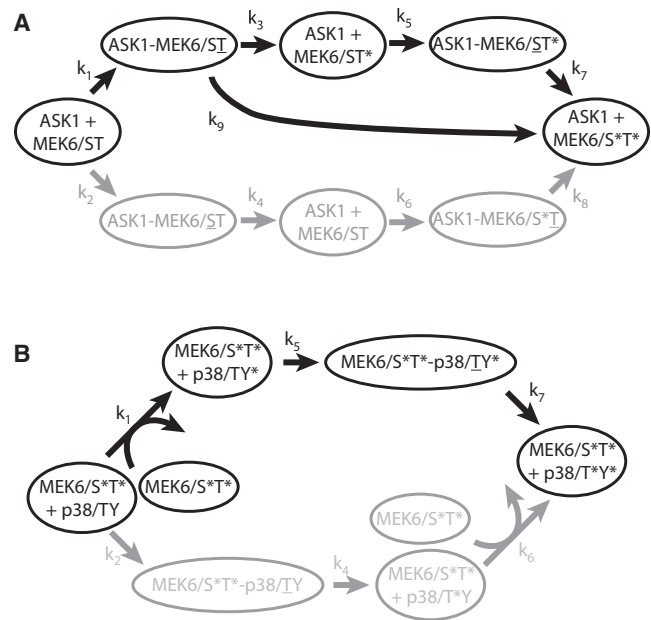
A

ASK1-MEK6/S$\underline{T}$

$k_3$

ASK1 + MEK6/ST*

$k_5$

ASK1-MEK6/$\underline{S}$T*

$k_1$

$k_7$

ASK1 + MEK6/ST

$k_9$

ASK1 + MEK6/S*T*

$k_2$

ASK1-MEK6/$\underline{S}$T

$k_4$

ASK1 + MEK6/ST

$k_6$

ASK1-MEK6/S*$\underline{T}$

$k_8$

B

MEK6/S*T* + p38/TY*

$k_5$

MEK6/S*T*-p38/$\underline{T}$Y*

$k_1$

$k_7$

MEK6/S*T* + p38/T*Y*

MEK6/S*T* + p38/TY

MEK6/S*T*

MEK6/S*T*

$k_2$

MEK6/S*T*-p38/$\underline{T}$Y

$k_4$

MEK6/S*T* + p38/T*Y

$k_6$